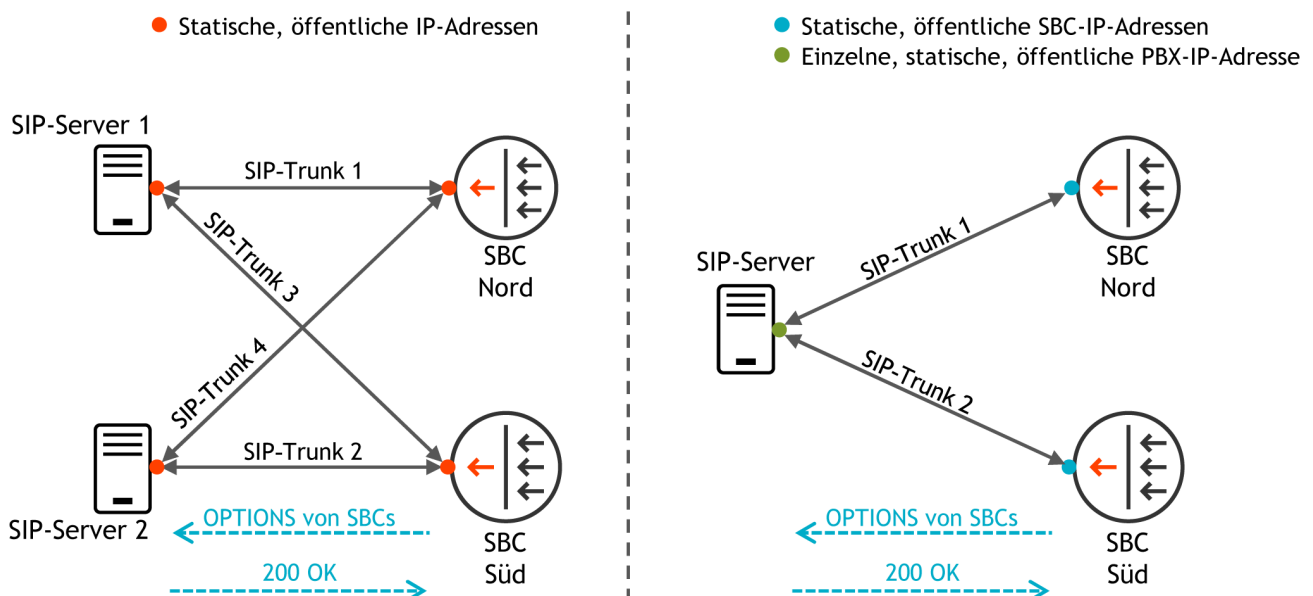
Statische, öffentliche IP-Adressen

SIP-Server 1

SIP-Trunk 1

SBC Nord

SIP-Trunk 3

SIP-Trunk 4

SIP-Trunk 2

SIP-Server 2

SBC Süd

OPTIONS von SBCs

200 OK

Statische, öffentliche SBC-IP-Adressen
Einzelne, statische, öffentliche PBX-IP-Adresse

SIP-Server

SIP-Trunk 1

SBC Nord

SIP-Trunk 2

SBC Süd

OPTIONS von SBCs

200 OK